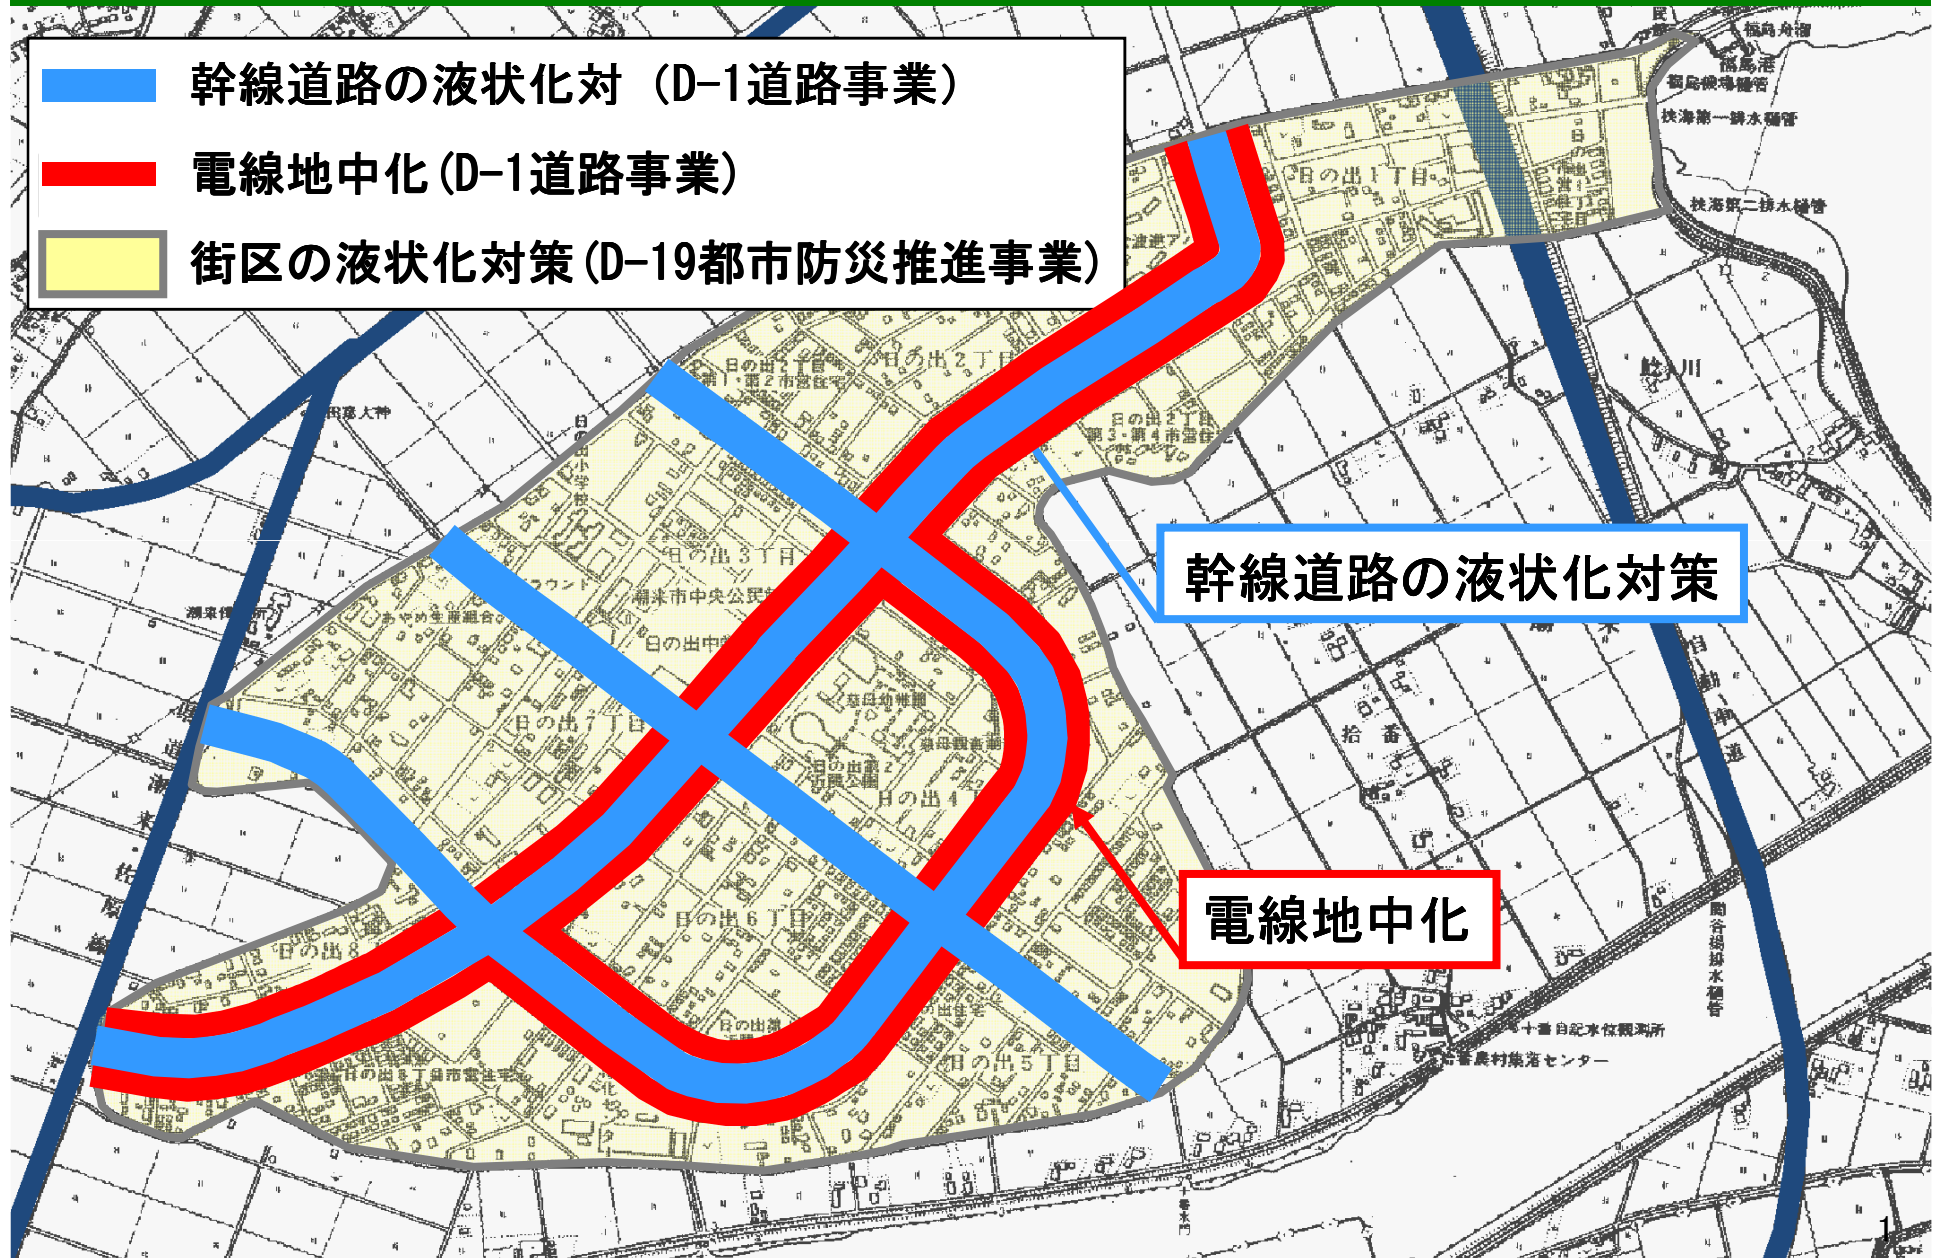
幹線道路の液状化対（D-1道路事業）
電線地中化(D-1道路事業)
街区の液状化対策(D-19都市防災推進事業)

幹線道路の液状化対策

電線地中化

日の出1丁目
日の出2丁目
日の出2丁目
日の出3丁目
日の出4
日の出5丁目
日の出6丁目
日の出7丁目
日の出8
潮来市中央公民館
日の出中
鰐川
拾番
1